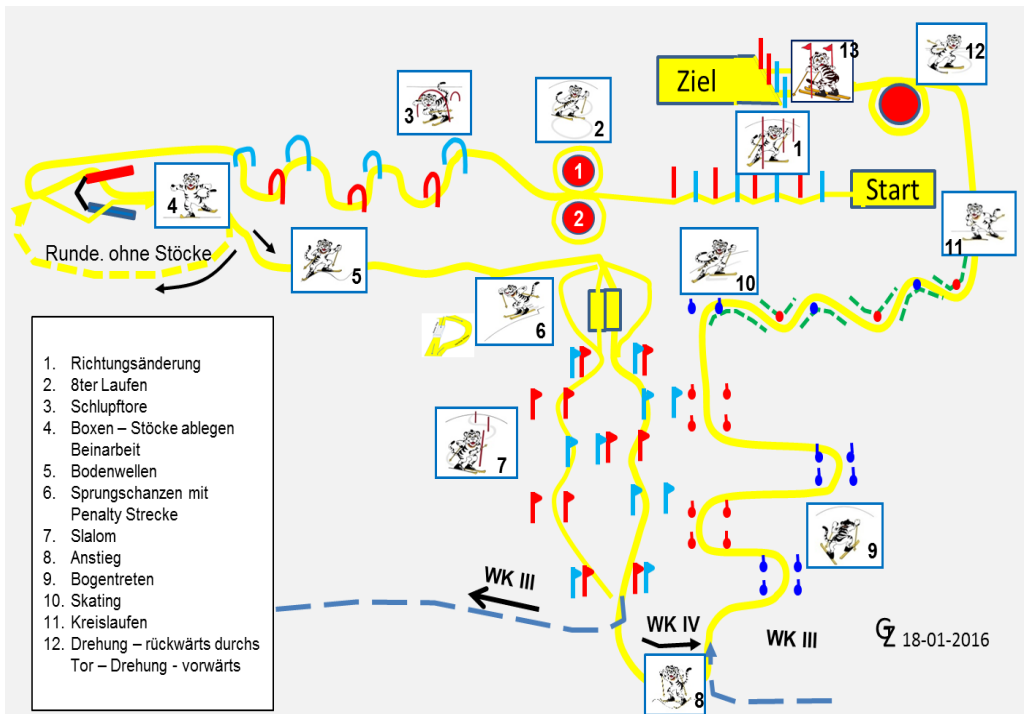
Ziel

13

12

3

2

1

1

Start

2

4

11

Runde. ohne Stöcke

5

10

6

7

9

WK III

WK IV

WK III

8

GZ 18-01-2016

1. Richtungsänderung
2. 8ter Laufen
3. Schlupftore
4. Boxen – Stöcke ablegen Beinarbeit
5. Bodenwellen
6. Sprungschanzen mit Penalty Strecke
7. Slalom
8. Anstieg
9. Bogentreten
10. Skating
11. Kreislaufen
12. Drehung – rückwärts durchs Tor – Drehung - vorwärts